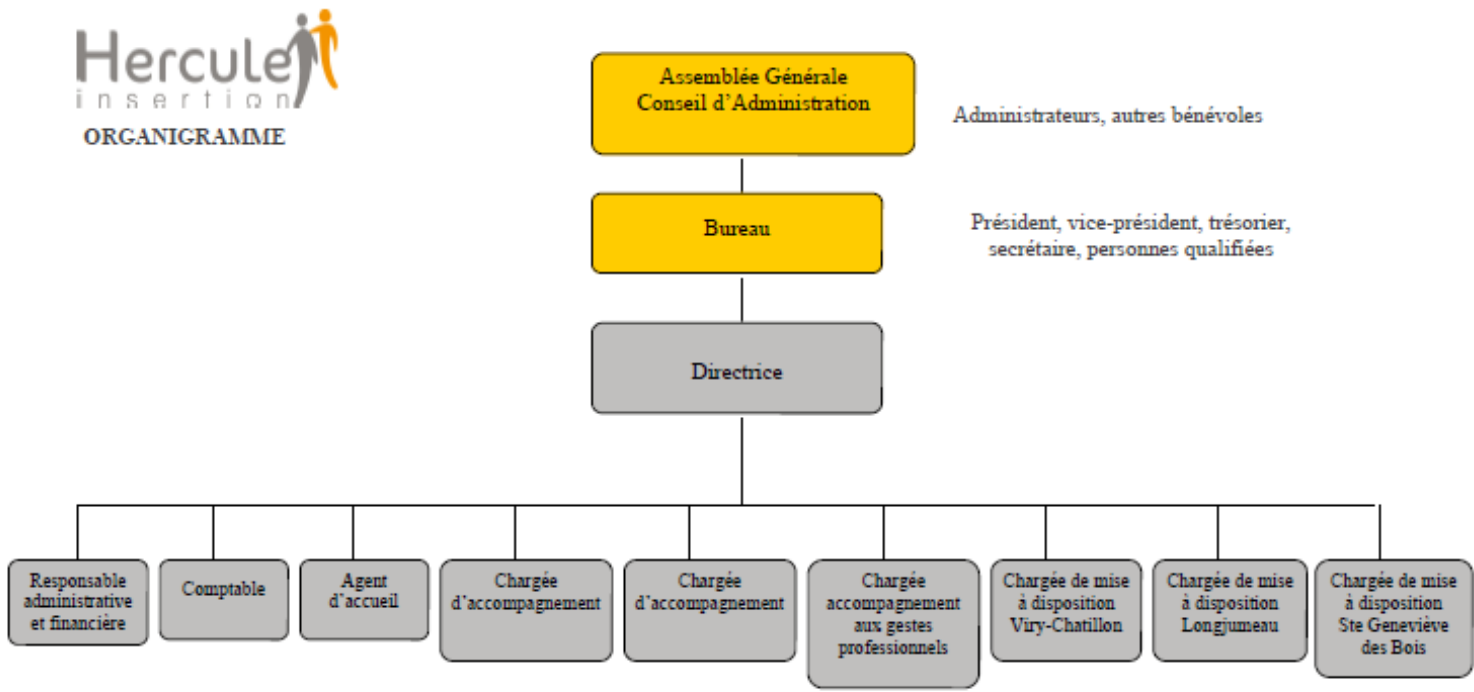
Hercule
insertion

ORGANIGRAMME

Assemblée Générale
Conseil d'Administration

Administrateurs, autres bénévoles

Bureau

Président, vice-président, trésorier, secrétaire, personnes qualifiées

Directrice

Responsable administrative et financière

Comptable

Agent d'accueil

Chargée d'accompagnement

Chargée d'accompagnement

Chargée accompagnement aux gestes professionnels

Chargée de mise à disposition Viry-Chatillon

Chargée de mise à disposition Longjumeau

Chargée de mise à disposition Ste Geneviève des Bois